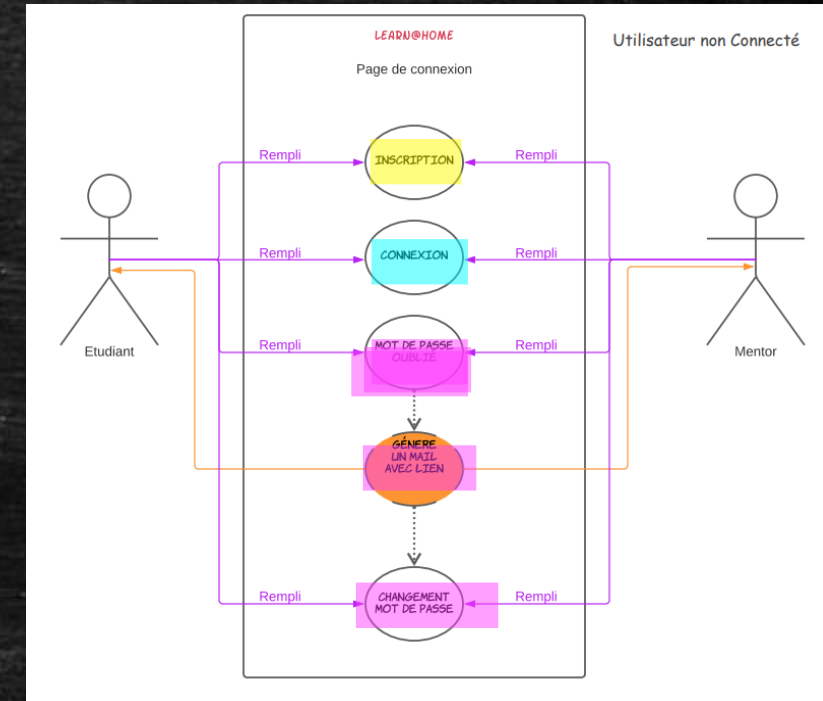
LEARN@HOME

Page de connexion

Utilisateur non Connecté

Rempli

INSCRIPTION

Rempli

Rempli

CONNEXION

Rempli

Etudiant

Rempli

MOT DE PASSE OUBLIÉ

Rempli

Mentor

GÉNÈRE UN MAIL AVEC LIEN

Rempli

CHANGEMENT MOT DE PASSE

Rempli